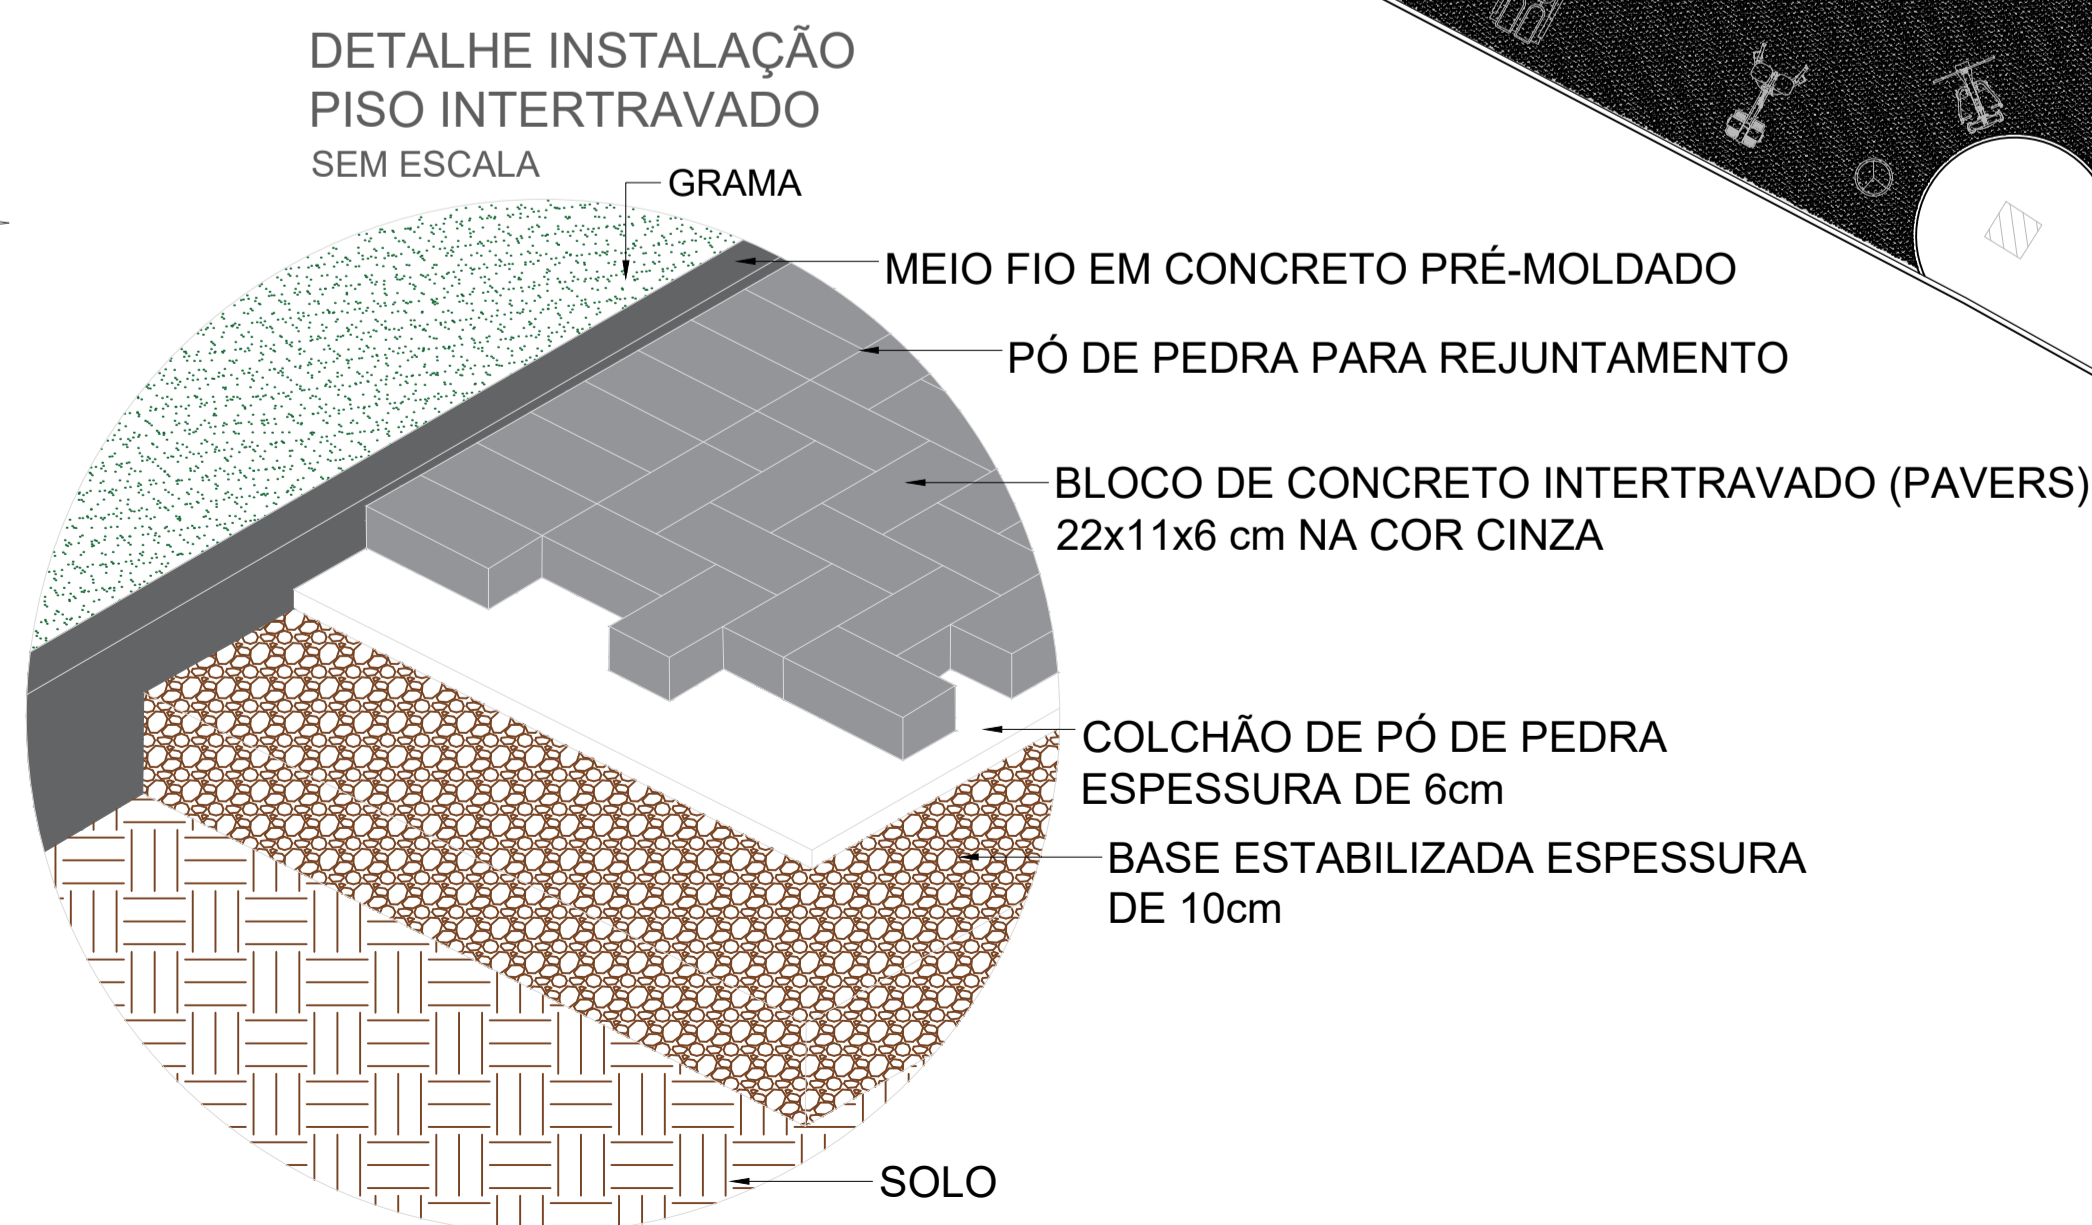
DETALHE INSTALAÇÃO
PISO INTERTRAVADO
SEM ESCALA

GRAMA

MEIO FIO EM CONCRETO PRÉ-MOLDADO

PÓ DE PEDRA PARA REJUNTAMENTO

BLOCO DE CONCRETO INTERTRAVADO (PAVERS)
22x11x6 cm NA COR CINZA

COLCHÃO DE PÓ DE PEDRA
ESPESSURA DE 6cm

BASE ESTABILIZADA ESPESSURA
DE 10cm

SOLO